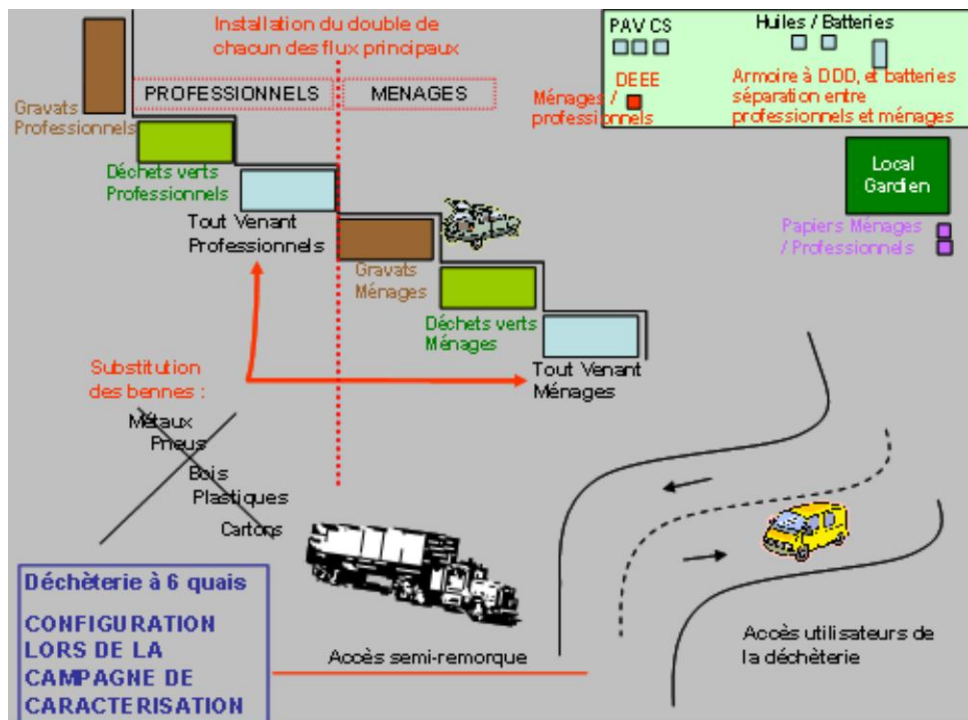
Installation du double de chacun des flux principaux

PROFESSIONNELS

MENAGES

Gravats Professionnels

Déchets verts Professionnels

Tout Venant Professionnels

Gravats Ménages

Déchets verts Ménages

Tout Venant Ménages

PAV CS

Huiles / Batteries

DEEE

Ménages / professionnels

Armoire à DDD, et batteries séparation entre professionnels et ménages

Local Gardien

Papiers Ménages / Professionnels

Substitution des bennes :

Métaux
Pneus
Bois
Plastiques
Cartons

Déchèterie à 6 quais

CONFIGURATION LORS DE LA CAMPAGNE DE CARACTERISATION

Accès semi-remorque

Accès utilisateurs de la déchèterie